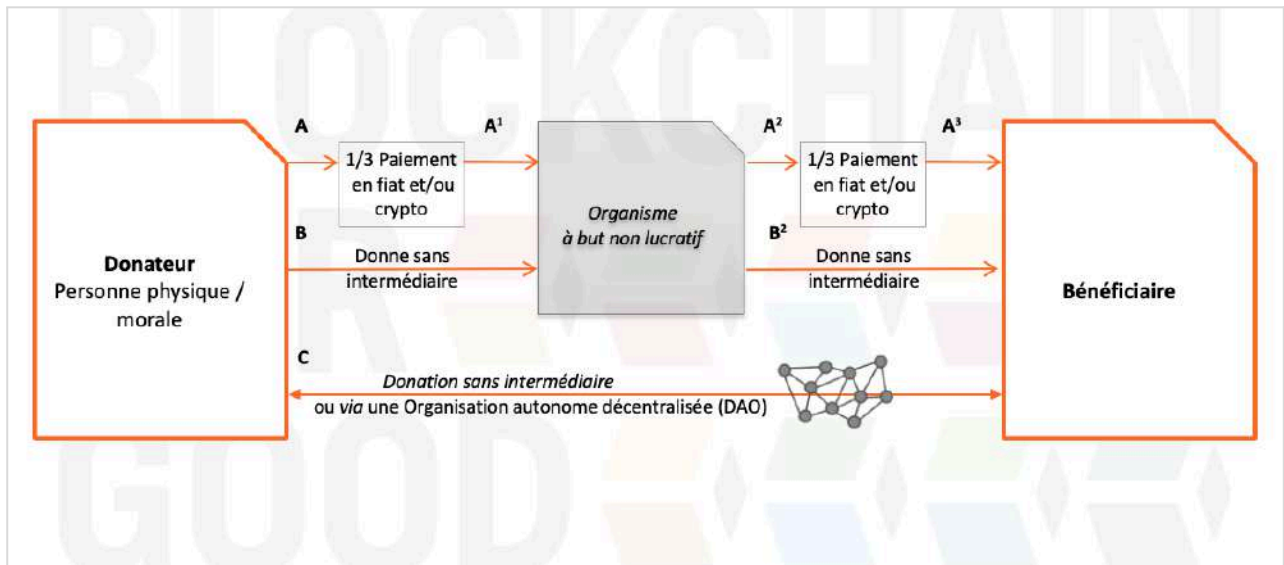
BLOCKCHAIN
GOOD

A

$A^1$

$A^2$

$A^3$

1/3 Paiement en fiat et/ou crypto

1/3 Paiement en fiat et/ou crypto

Donateur
Personne physique / morale

B

Donne sans intermédiaire

*Organisme à but non lucratif*

$B^2$

Donne sans intermédiaire

Bénéficiaire

C

*Donation sans intermédiaire*
ou *via* une Organisation autonome décentralisée (DAO)